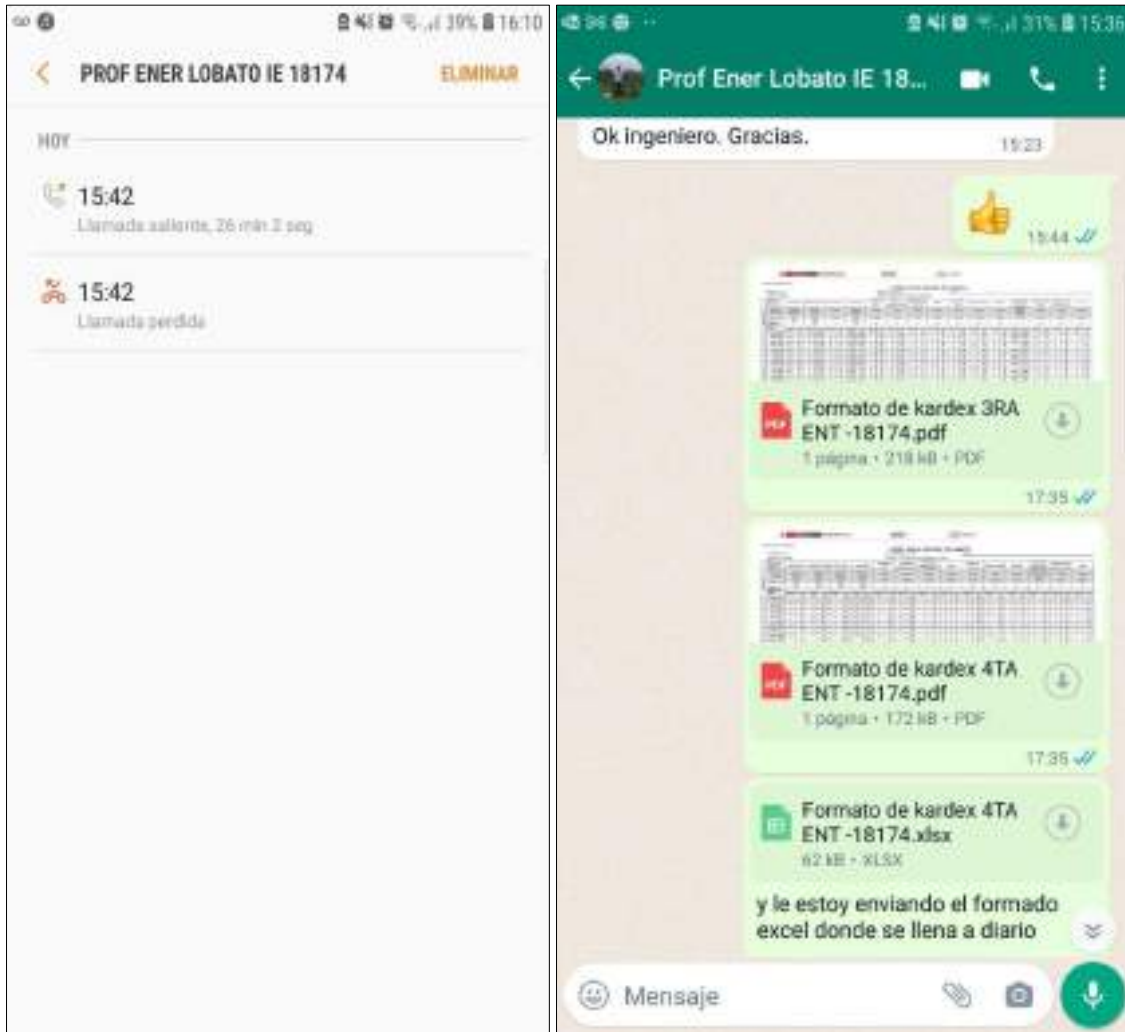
39% 16:10

PROF ENER LOBATO IE 18174

ELIMINAR

HOY

15:42
Llamada saliente, 26 min 2 seg

15:42
Llamada perdida

31% 15:36

Prof Ener Lobato IE 18...

Ok ingeniero. Gracias.
15:23

15:44

Formato de kardex 3RA ENT -18174.pdf
1 página • 219 kB • PDF
17:35

Formato de kardex 4TA ENT -18174.pdf
1 página • 172 kB • PDF
17:35

Formato de kardex 4TA ENT -18174.xlsx
62 kB • XLSX

y le estoy enviando el formado excel donde se llena a diario

Mensaje